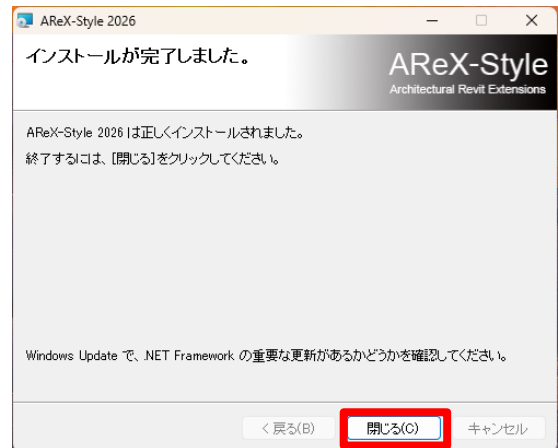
AReX-Style 2026

インストールが完了しました。

AReX-Style
Architectural Revit Extensions

AReX-Style 2026 は正しくインストールされました。

終了するには、[閉じる]をクリックしてください。

Windows Update で、.NET Framework の重要な更新があるかどうかを確認してください。

< 戻る(B)
閉じる(C)
キャンセル